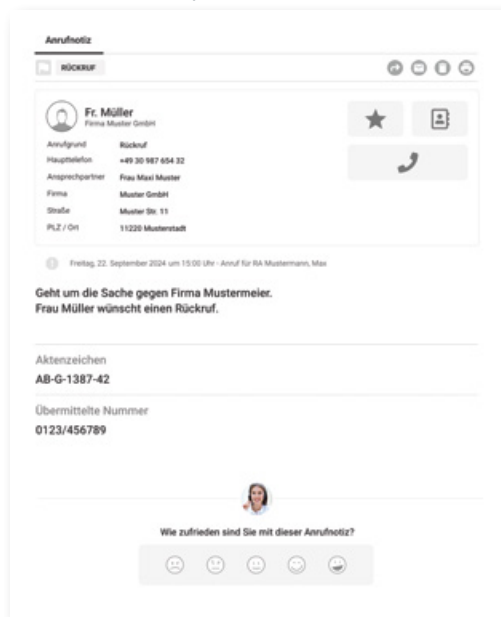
Anrufnotiz

RÜCKRUF

Fr. Müller
Firma Muster GmbH

| | |
|---|---|
| Anrufgrund | Rückruf |
| Haupttelefon | +49 30 987 654 32 |
| Ansprechpartner | Frau Maxi Muster |
| Firma | Muster GmbH |
| Straße | Muster Str. 11 |
| PLZ / Ort | 11220 Musterstadt |

Freitag, 22. September 2024 um 15:00 Uhr - Anruf für RA Mustermann, Max

Geht um die Sache gegen Firma Mustermeier.
Frau Müller wünscht einen Rückruf.

Aktenzeichen
AB-G-1387-42

Übermittelte Nummer
0123/456789

Wie zufrieden sind Sie mit dieser Anrufnotiz?